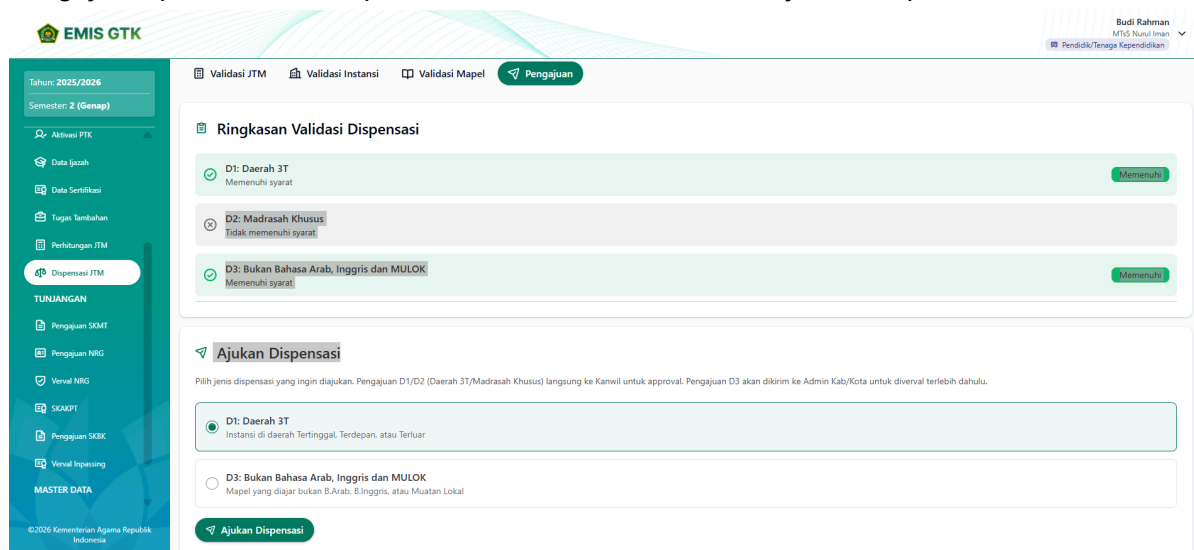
EMIS GTK

Budi Rahman
MTsS Nurul Iman
Pendidik/Tenaga Kependidikan

Tahun: 2025/2026
Semester: 2 (Genap)

Aktivasi PTK
Data Ijazah
Data Sertifikasi
Tugas Tambahan
Perhitungan JTM
Dispensasi JTM
TUNJANGAN
Pengajuan SKMT
Pengajuan NRG
Verval NRG
SKAKPT
Pengajuan SKBK
Verval Inpassing
MASTER DATA

©2026 Kementerian Agama Republik Indonesia

Validasi JTM | Validasi Instansi | Validasi Mapel | Pengajuan

Ringkasan Validasi Dispensasi

D1: Daerah 3T
Memenuhi syarat
Memenuhi

D2: Madrasah Khusus
Tidak memenuhi syarat

D3: Bukan Bahasa Arab, Inggris dan MULOK
Memenuhi syarat
Memenuhi

Ajukan Dispensasi

Pilih jenis dispensasi yang ingin diajukan. Pengajuan D1/D2 (Daerah 3T/Madrasah Khusus) langsung ke Kanwil untuk approval. Pengajuan D3 akan dikirim ke Admin Kab/Kota untuk diverval terlebih dahulu.

D1: Daerah 3T
Instansi di daerah Tertinggal, Terdepan, atau Terluar

D3: Bukan Bahasa Arab, Inggris dan MULOK
Mapel yang diajar bukan B.Arab, B.Inggris, atau Muatan Lokal

Ajukan Dispensasi